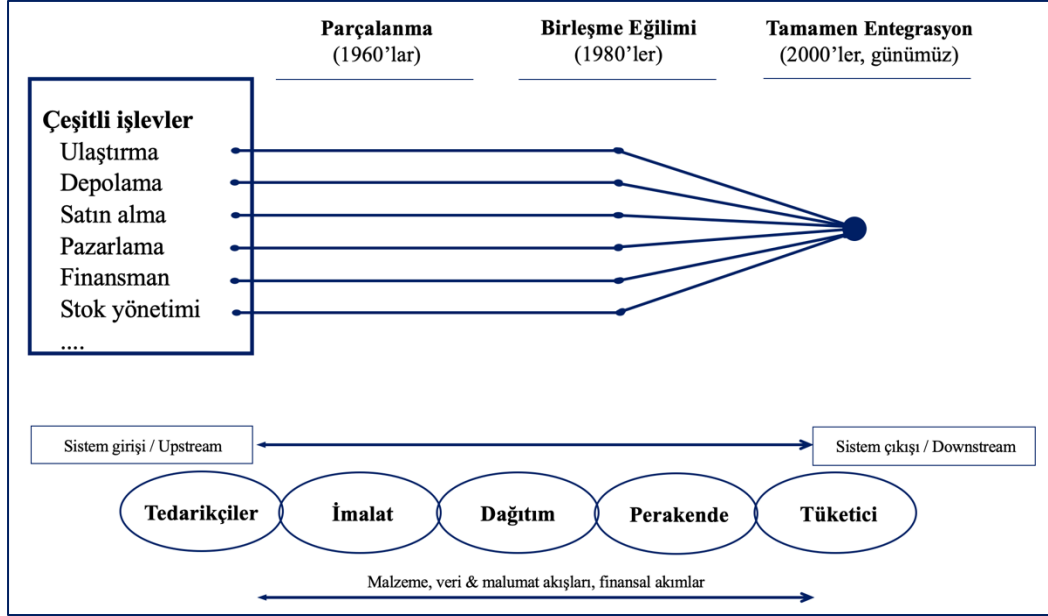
Parçalanma
(1960'lar)

Birleşme Eğilimi
(1980'ler)

Tamamen Entegrasyon
(2000'ler, günümüz)

Çeşitli işlevler
Ulaştırma
Depolama
Satın alma
Pazarlama
Finansman
Stok yönetimi
....

Sistem girişi / Upstream

Sistem çıkışı / Downstream

Tedarikçiler

İmalat

Dağıtım

Perakende

Tüketici

Malzeme, veri & malumat akışları, finansal akımlar